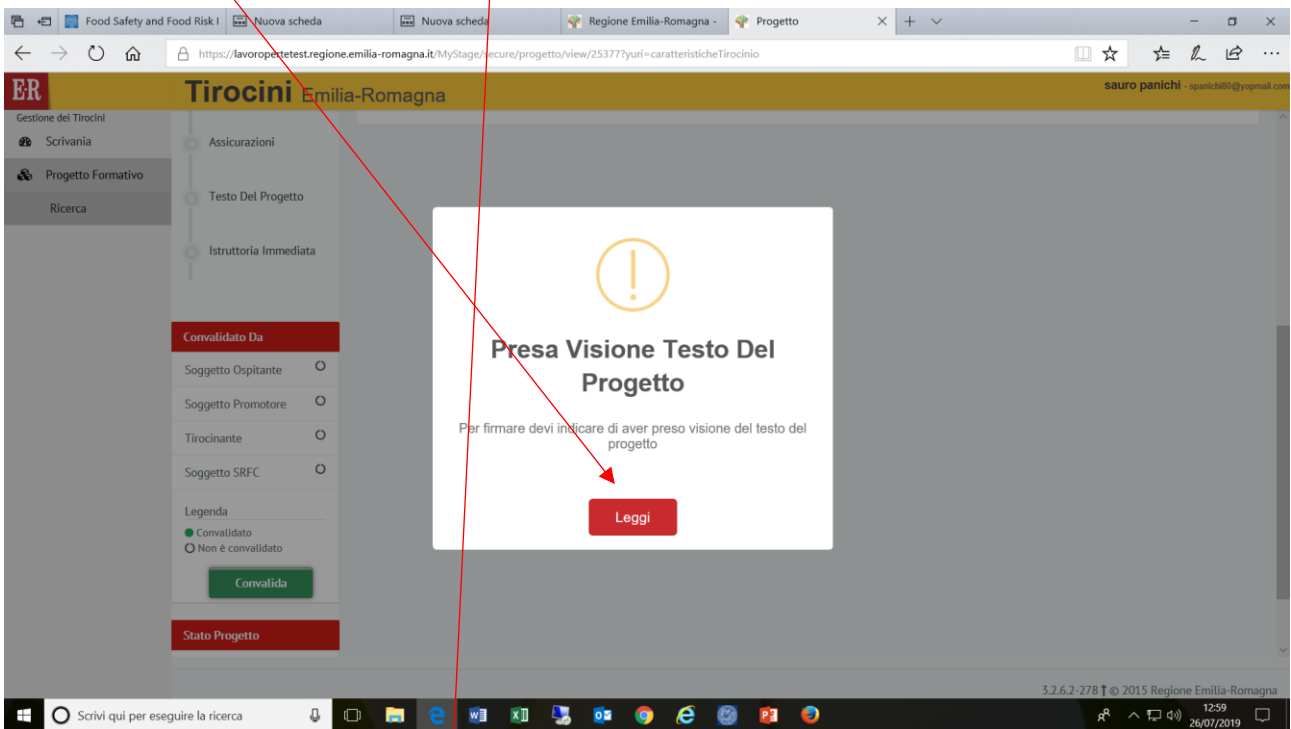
Food Safety and Food Risk I
Nuova scheda
Nuova scheda
Regione Emilia-Romagna -
Progetto

https://lavoroperte test.regione.emilia-romagna.it/MyStage/secure/progetto/view/25377?yuri=caratteristicheTirocinio

ER Tirocini Emilia-Romagna
sauro panichi - spanichi80@yopmail.com

Gestione del Tirocini
Scrivania
Progetto Formativo
Ricerca

Assicurazioni
Testo Del Progetto
Istruttoria Immediata

Convalidato Da
Soggetto Ospitante
Soggetto Promotore
Tirocinante
Soggetto SRFC

Legenda
Convalidato
Non è convalidato
Convalida

Stato Progetto

Presa Visione Testo Del Progetto

Per firmare devi indicare di aver preso visione del testo del progetto

Leggi

3.2.6.2-278 © 2015 Regione Emilia-Romagna

Scrivi qui per eseguire la ricerca
12:59
26/07/2019